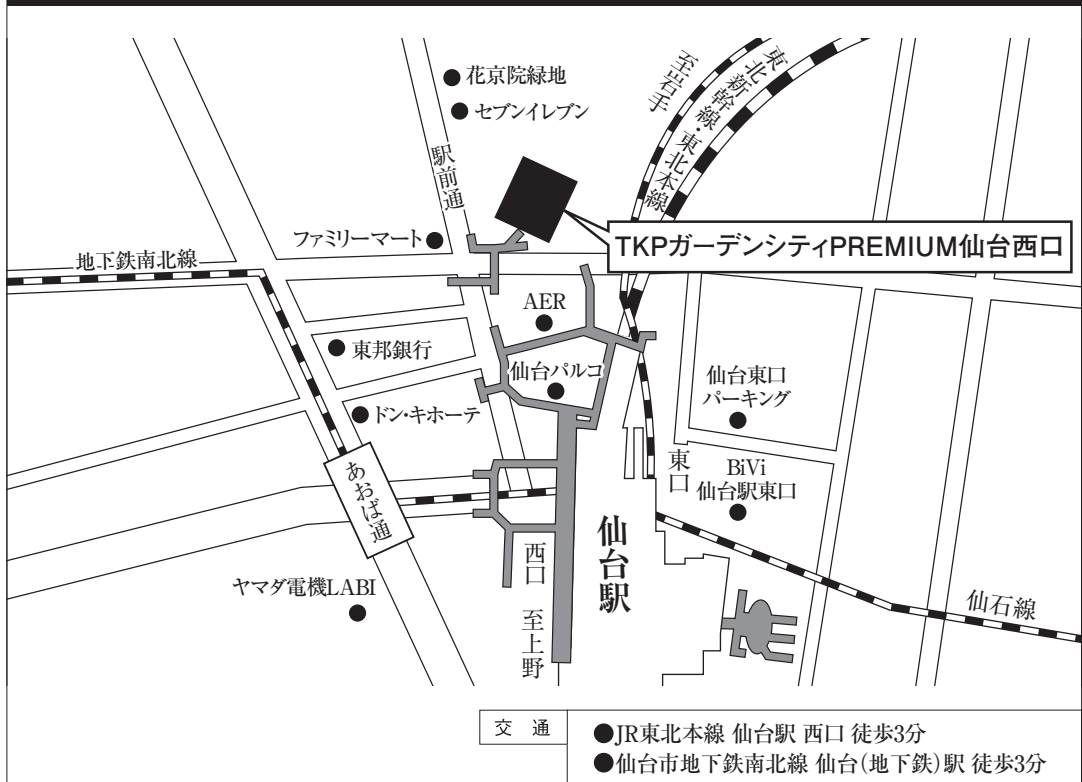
花京院緑地
セブンイレブン
至岩手
東北新幹線・東北本線
駅前通
ファミリーマート
TKPガーデンシティPREMIUM仙台西口
地下鉄南北線
AER
東邦銀行
仙台パルコ
仙台東口パーキング
ドン・キホーテ
東口
BiVi 仙台駅東口
あおば通
仙台駅
西口
ヤマダ電機LABI
至上野
仙石線

| 交通 | ●JR東北本線 仙台駅 西口 徒歩3分 ●仙台市地下鉄南北線 仙台(地下鉄)駅 徒歩3分 |
|---|---|